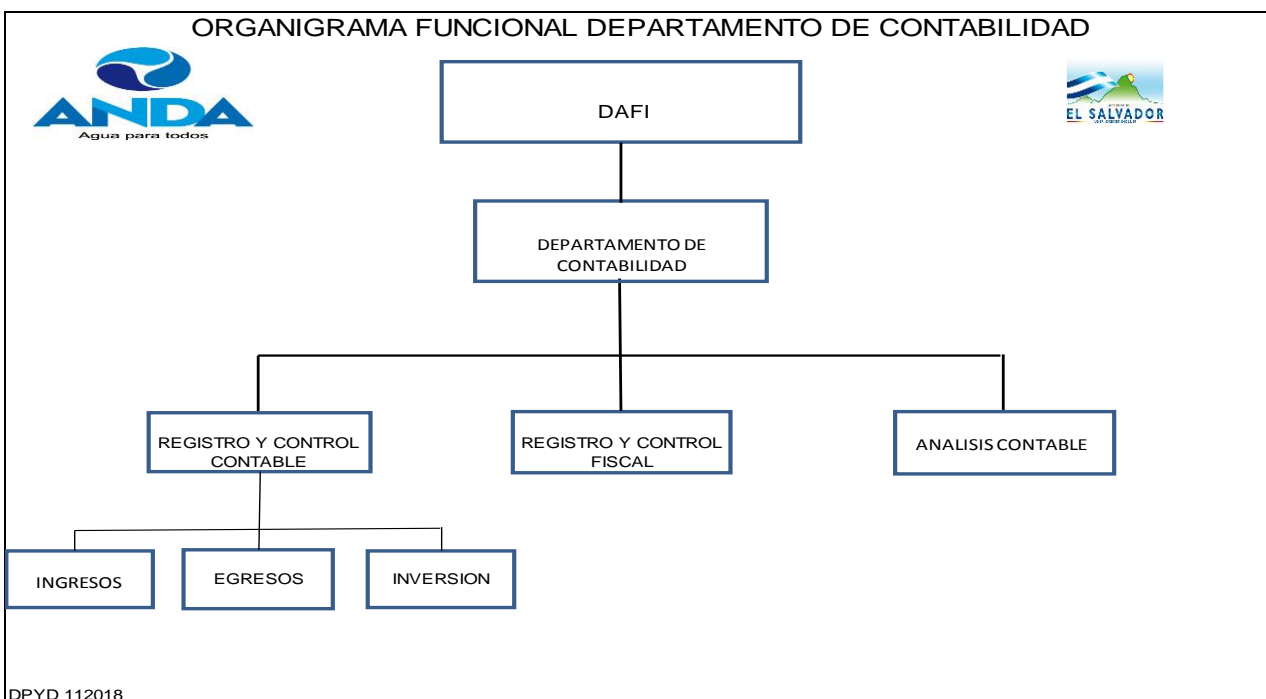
ORGANIGRAMA FUNCIONAL DEPARTAMENTO DE CONTABILIDAD

ANDA
Agua para todos

EL SALVADOR

DAFI

DEPARTAMENTO DE CONTABILIDAD

REGISTRO Y CONTROL CONTABLE

REGISTRO Y CONTROL FISCAL

ANALISIS CONTABLE

INGRESOS

EGRESOS

INVERSION

DPYD 112018